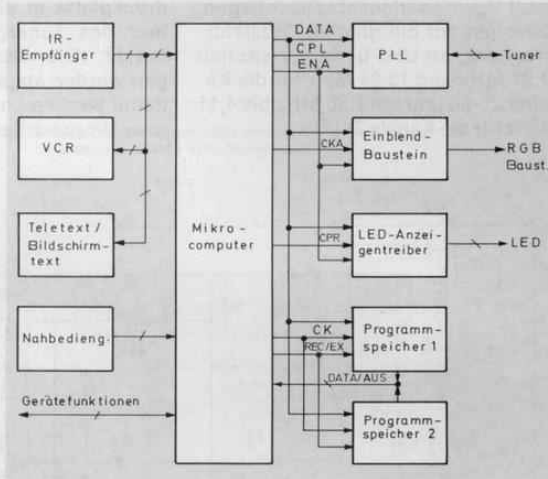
IR-Empfänger

VCR

Teletext / Bildschirmtext

Nahbedieng.

Gerätefunktionen

Mikrocomputer

DATA
CPL
ENA

PLL

Tuner

CKA

Einblend-Baustein

RGB Baust.

CPR

LED-Anzeigentreiber

LED

CK
REC/EX

Programmspeicher 1

DATA/AUS

Programmspeicher 2